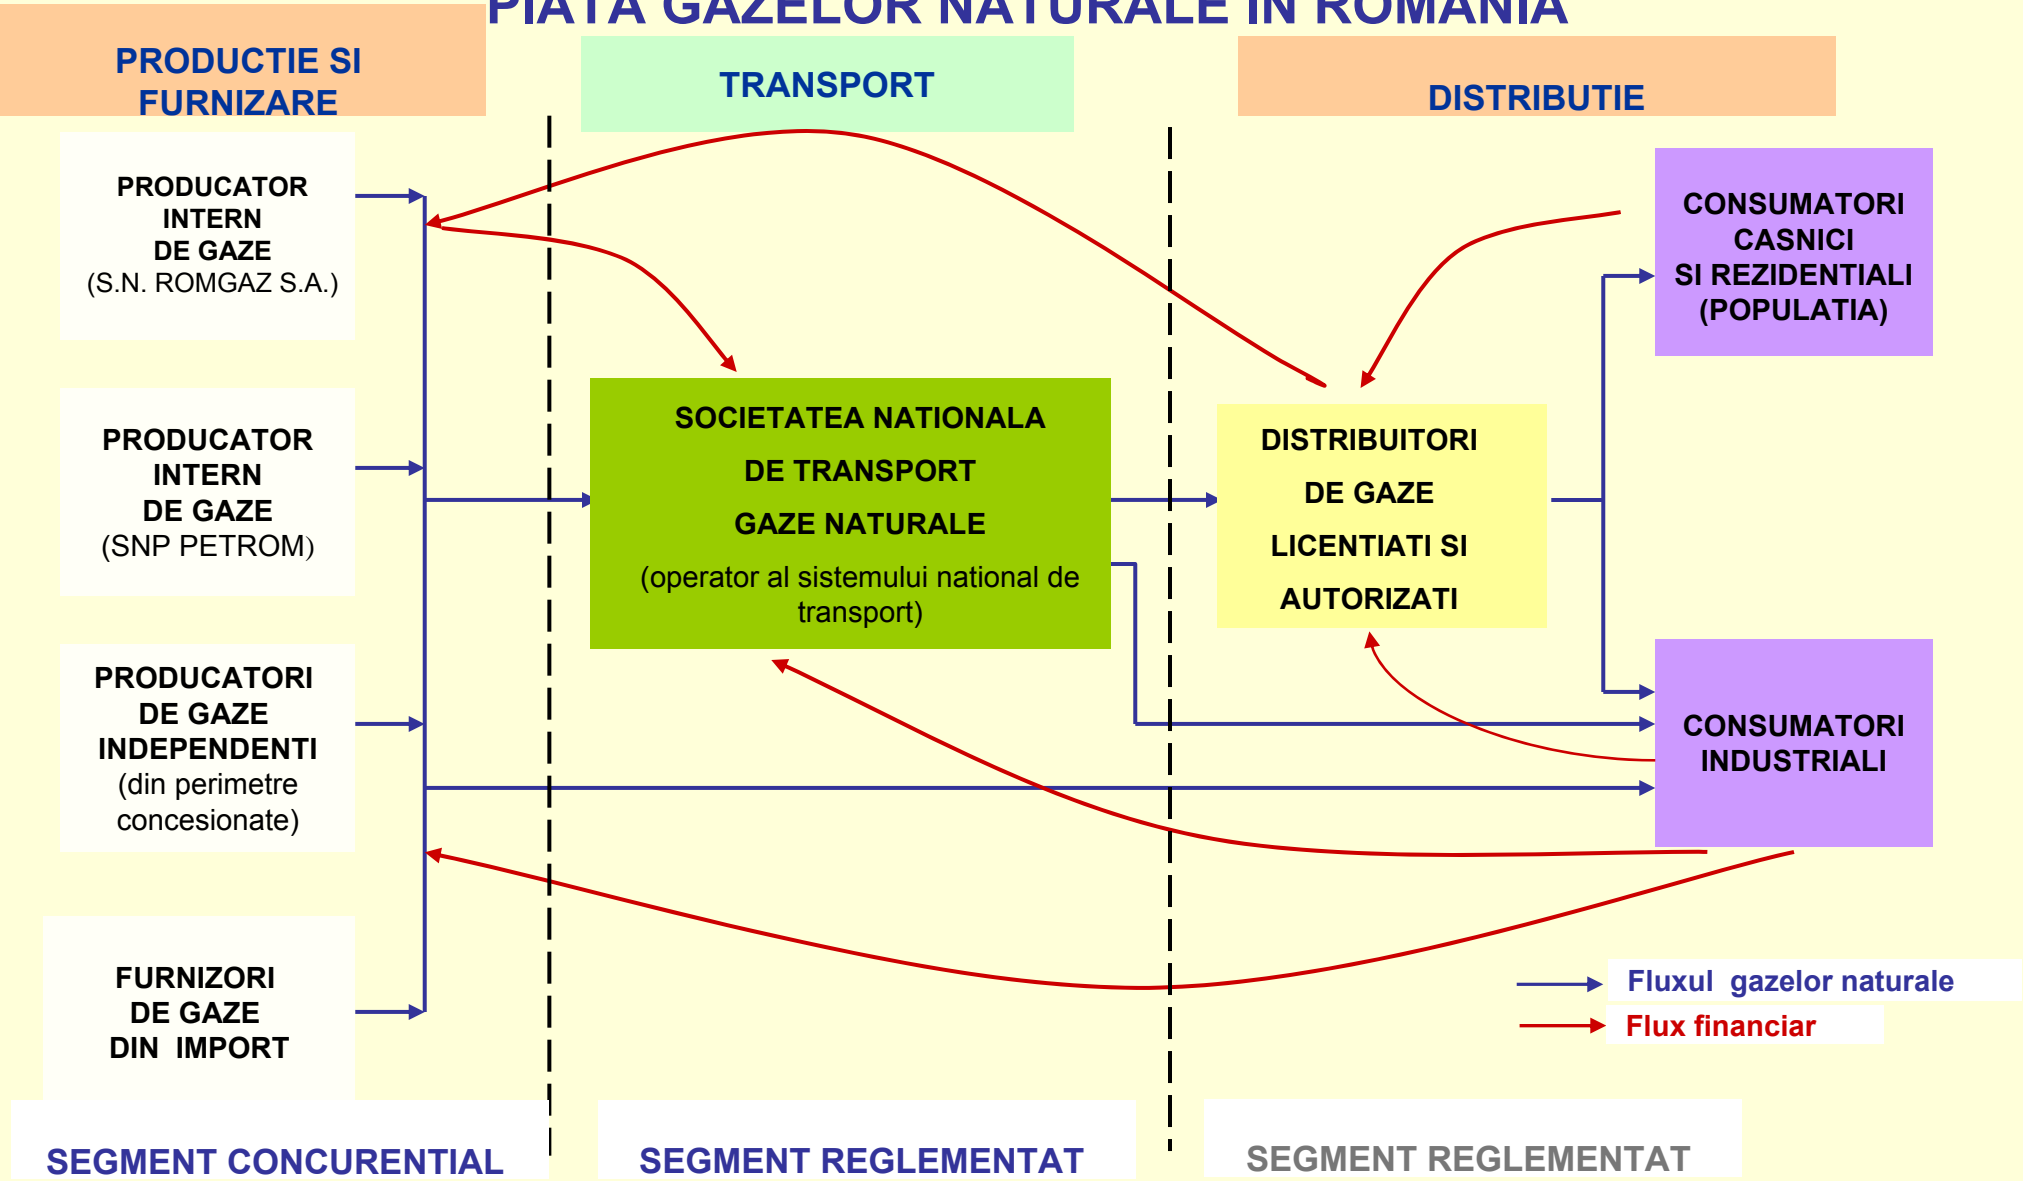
PIATA GAZELOR NATURALE IN ROMANIA

PRODUCTIE SI FURNIZARE

TRANSPORT

DISTRIBUTIE

PRODUCATOR INTERN DE GAZE (S.N. ROMGAZ S.A.)

PRODUCATOR INTERN DE GAZE (SNP PETROM)

PRODUCATORI DE GAZE INDEPENDENTI (din perimetre concesionate)

FURNIZORI DE GAZE DIN IMPORT

SOCIETATEA NATIONALA DE TRANSPORT GAZE NATURALE (operator al sistemului national de transport)

DISTRIBUITORI DE GAZE LICENTIATI SI AUTORIZATI

CONSUMATORI CASNICI SI REZIDENTIALI (POPULATIA)

CONSUMATORI INDUSTRIALI

Fluxul gazelor naturale

Flux financiar

SEGMENT CONCURENTIAL

SEGMENT REGLEMENTAT

SEGMENT REGLEMENTAT